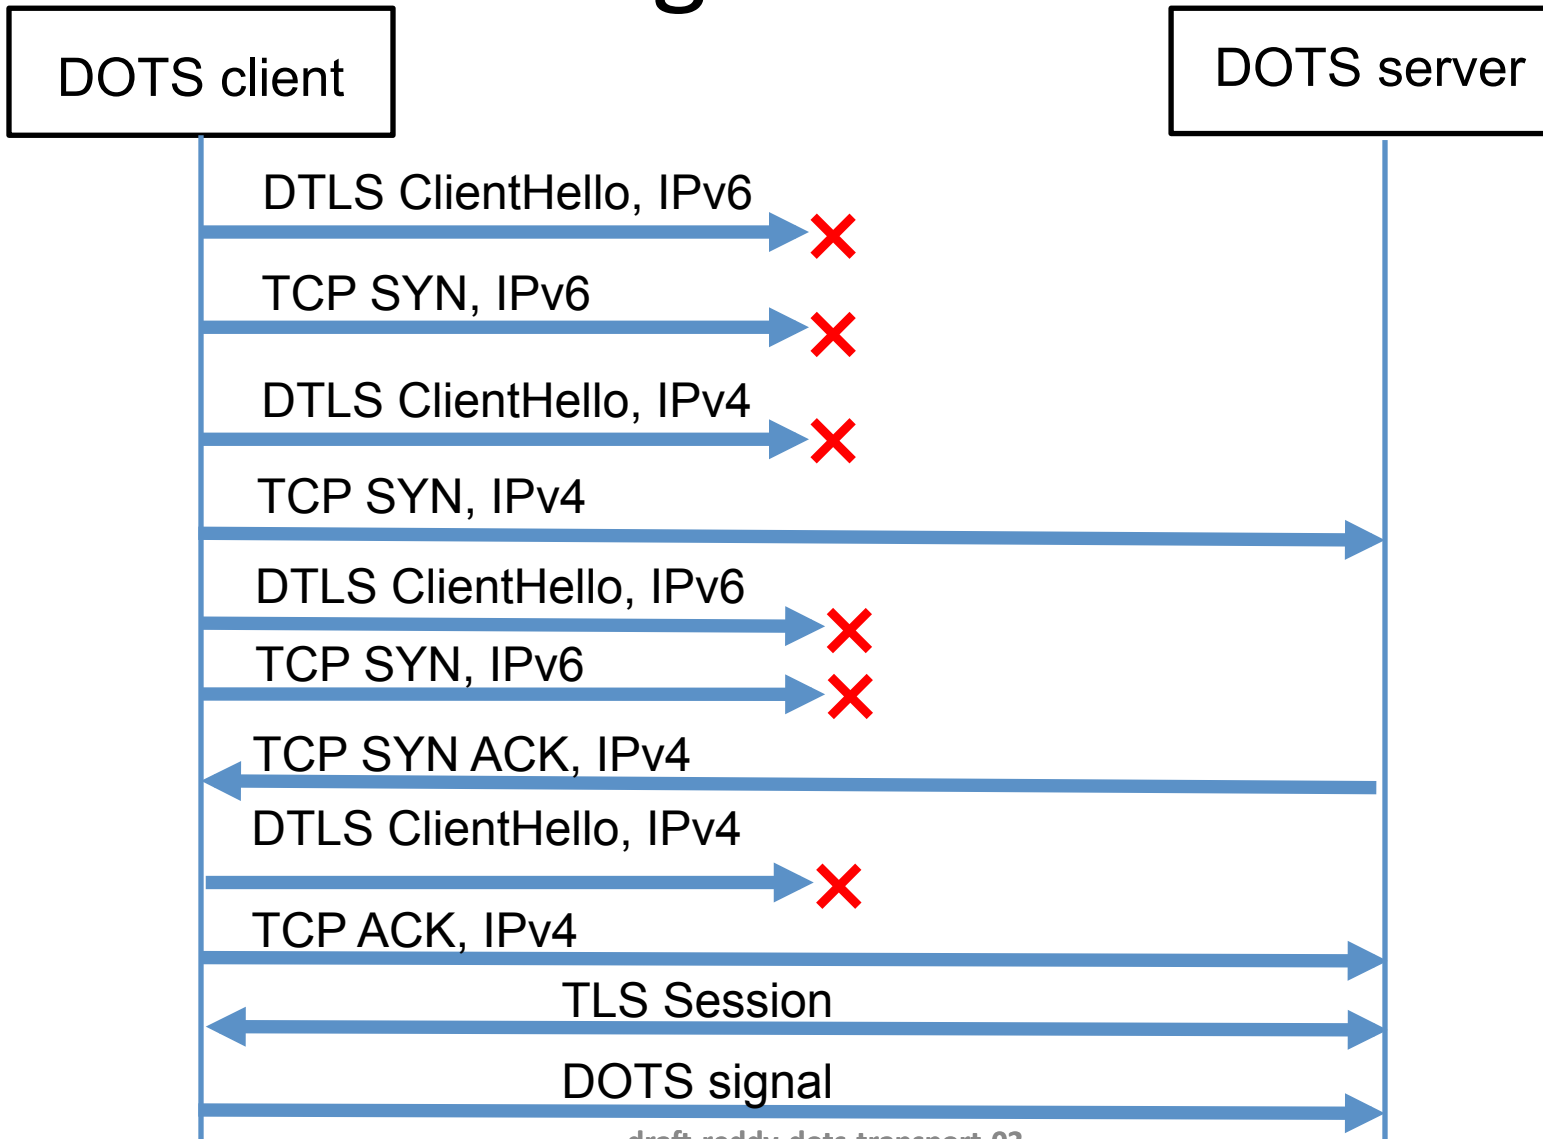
DOTS client

DOTS server

DTLS ClientHello, IPv6

TCP SYN, IPv6

DTLS ClientHello, IPv4

TCP SYN, IPv4

DTLS ClientHello, IPv6

TCP SYN, IPv6

TCP SYN ACK, IPv4

DTLS ClientHello, IPv4

TCP ACK, IPv4

TLS Session

DOTS signal

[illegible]